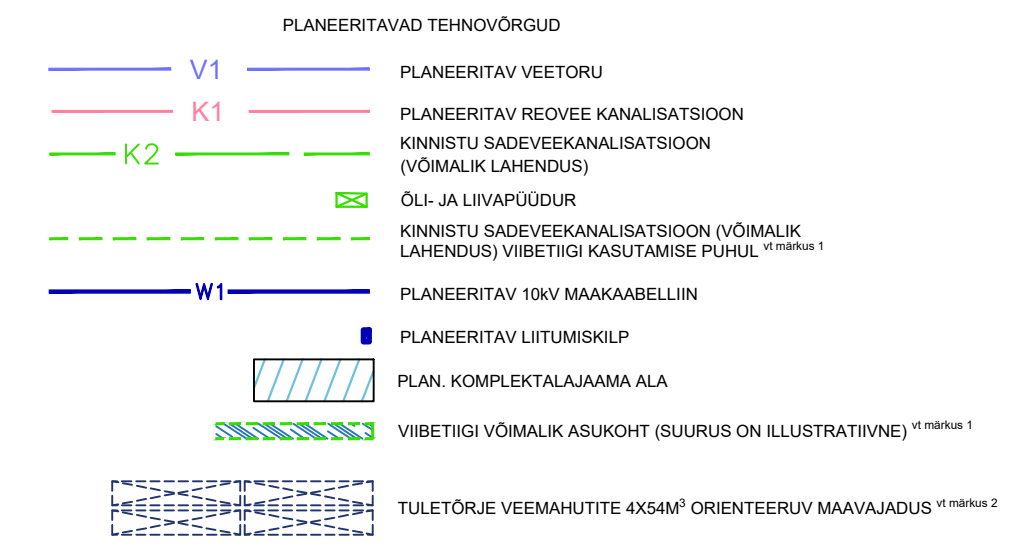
PLANEERITAVAD TEHNOVÕRGUD

V1 PLANEERITAV VEETORU

K1 PLANEERITAV REOVEE KANALISATSIOON

K2 KINNISTU SADEVEEKANALISATSIOON (VÕIMALIK LAHENDUS)

ÕLI- JA LIIVAPÜÜDUR

KINNISTU SADEVEEKANALISATSIOON (VÕIMALIK LAHENDUS) VIIBETIIGI KASUTAMISE PUHUL $^{\text{vt märkus 1}}$

W1 PLANEERITAV 10kV MAAKAABELLIIN

PLANEERITAV LIITUMISKILP

PLAN. KOMPLEKTALAJAAMA ALA

VIIBETIIGI VÕIMALIK ASUKOHT (SUURUS ON ILLUSTRATIIVNE) $^{\text{vt märkus 1}}$

TULETÕRJE VEEMAHUTITE 4X54M$^3$ ORIENTEERUV MAAVAJADUS $^{\text{vt märkus 2}}$